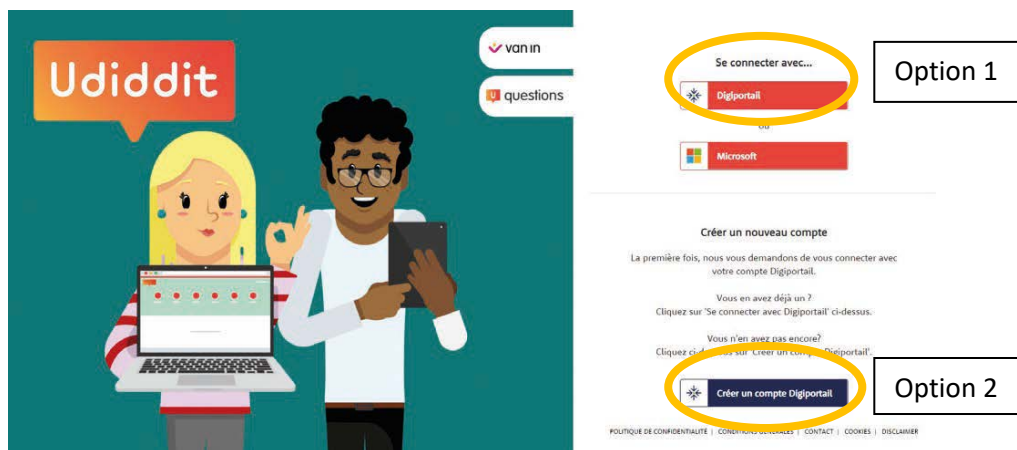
Udiddit

van in

questions

Se connecter avec...

Digiportail

ou

Microsoft

Option 1

Créer un nouveau compte

La première fois, nous vous demandons de vous connecter avec votre compte Digiportail.

Vous en avez déjà un ? Cliquez sur 'Se connecter avec Digiportail' ci-dessus.

Vous n'en avez pas encore? Cliquez ci-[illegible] sur 'Créer un compte Digiportail'.

Créer un compte Digiportail

Option 2

POLITIQUE DE CONFIDENTIALITÉ | CONDITIONS GÉNÉRALES | CONTACT | COOKIES | DISCLAIMER